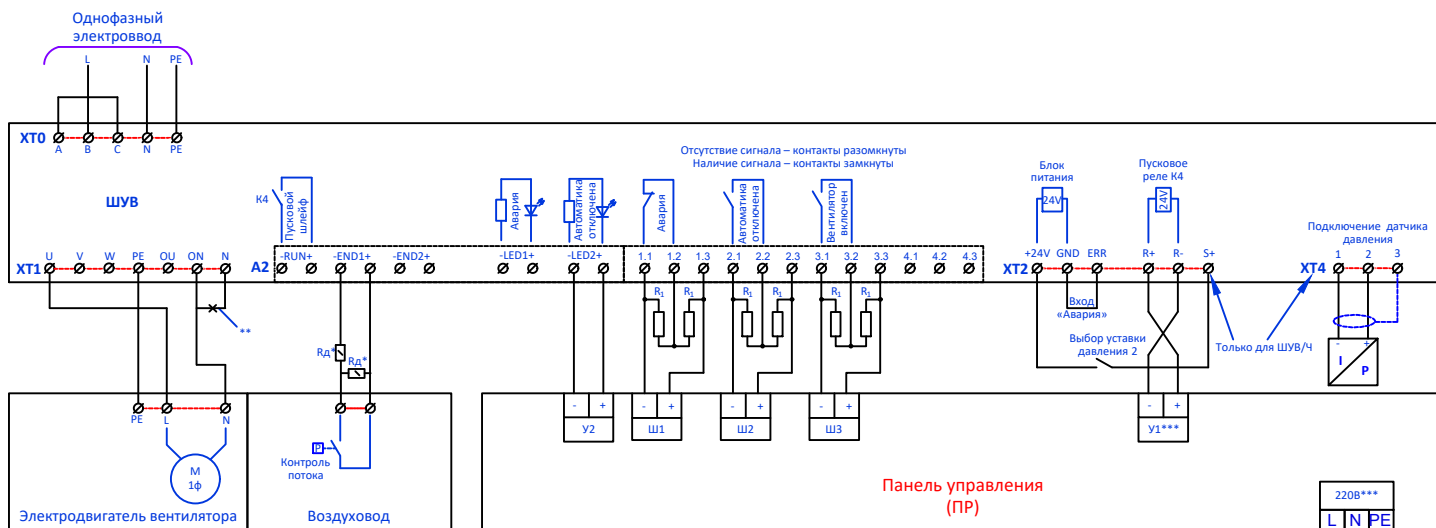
Однофазный электроввод

L N PE

XT0 A B C N PE

ШУВ

Отсутствие сигнала – контакты разомкнуты
Наличие сигнала – контакты замкнуты

K4
Пусковой шлейф

Авария

Автоматика отключена

Авария

Автоматика отключена

Вентилятор включен

Блок питания
24V

Пусковое реле K4
24V

Подключение датчика давления

XT1 U V W PE OU ON N

A2 -RUN+ -END1+ -END2+ -LED1+ -LED2+ 1.1 1.2 1.3 2.1 2.2 2.3 3.1 3.2 3.3 4.1 4.2 4.3

XT2 +24V GND ERR R+ R- S+

XT4 1 2 3

$R_1$ $R_1$ $R_1$ $R_1$ $R_1$ $R_1$

**

Rд* Rд*

Вход «Авария»

Выбор уставки давления 2

Только для ШУВ/Ч

- + I P

PE L N

M 1ф

P
Контроль потока

- + У2
- + Ш1
- + Ш2
- + Ш3
- + У1***

Электродвигатель вентилятора

Воздуховод

Панель управления (ПР)

220В***
L N PE